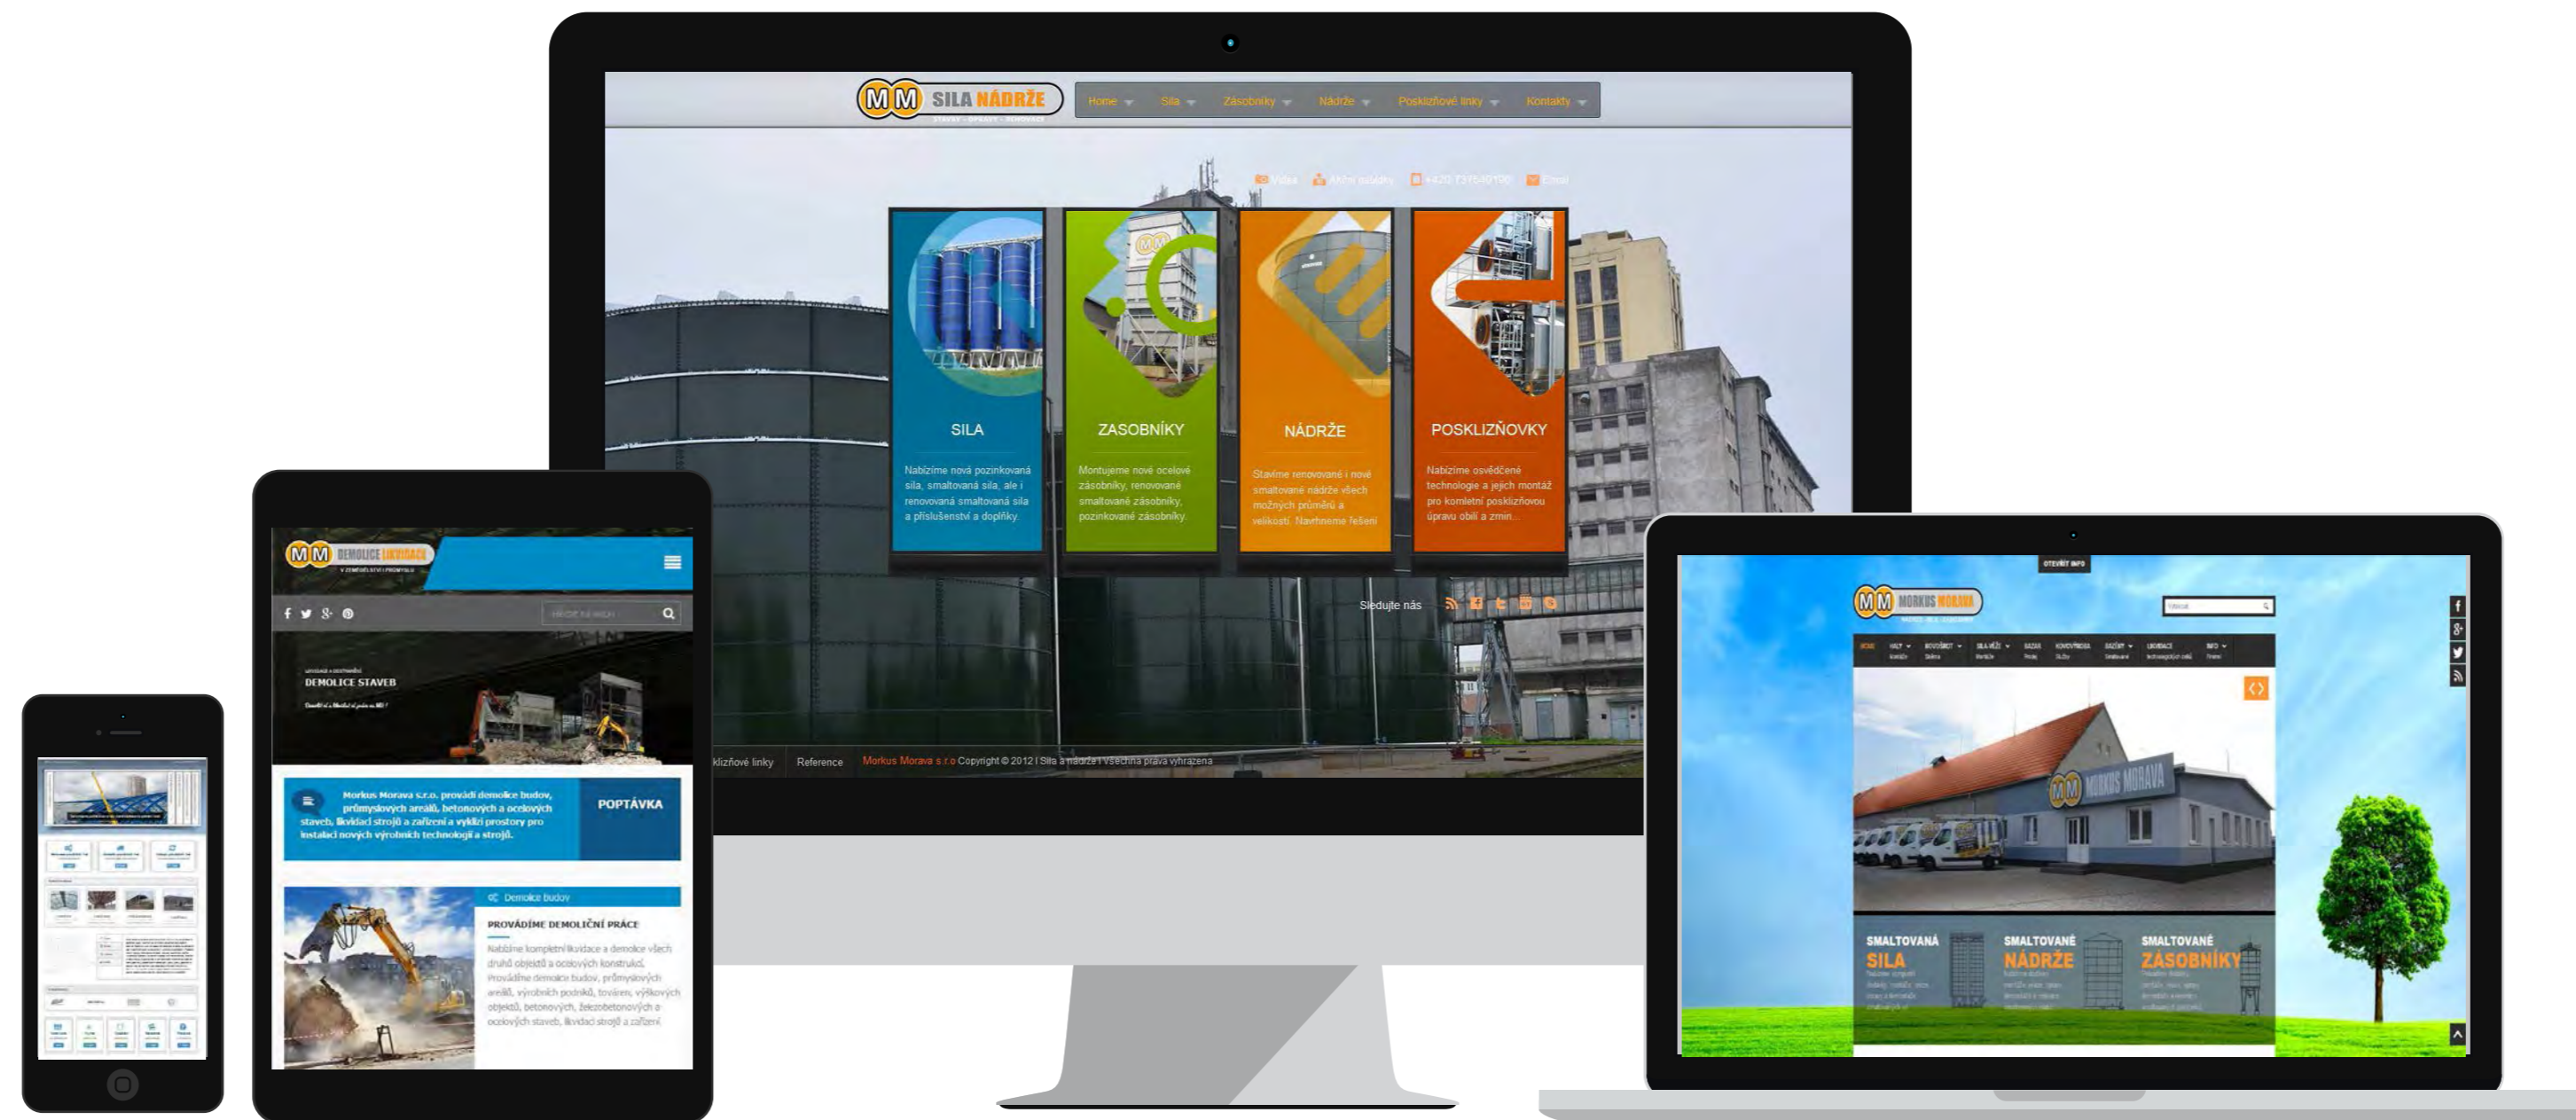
MM SILA NÁDRŽE
STAVBY · OPRAVY · RENOVACE

Home Sila Zásobníky Nádrže Posklizňové linky Kontakty

Video Akční nabídky +420 737540190 Email

SILA
Nabízíme nová pozinkovaná sila, smaltovaná sila, ale i renovovaná smaltovaná sila a příslušenství a doplňky.

ZASOBNÍKY
Montujeme nové ocelové zásobníky, renovované smaltované zásobníky, pozinkované zásobníky.

NÁDRŽE
Stavíme renovované i nové smaltované nádrže všech možných průměrů a velikostí. Navrhneme řešení

POSKLIZŇOVKY
Nabízíme osvědčené technologie a jejich montáž pro komletní posklizňovou úpravu obilí a zmin...

Sledujte nás

klizňové linky Reference Morkus Morava s.r.o Copyright © 2012 | Sila a nádrže | všechna práva vyhrazena

MM DEMOLICE LIKVIDACE
V ZEMĚDĚLSTVÍ I PRŮMYSLU

DEMOLICE STAVEB

Morkus Morava s.r.o. provádí demolice budov, průmyslových areálů, betonových a ocelových staveb, likvidací strojů a zařízení a vyklizí prostory pro instalaci nových výrobních technologií a strojů.

POPTÁVKA

Demolice budov
PROVÁDÍME DEMOLIČNÍ PRÁCE
Nabízíme kompletní likvidace a demolice všech druhů objektů a ocelových konstrukcí. Provádíme demolice budov, průmyslových areálů, výrobních podniků, továren, výškových objektů, betonových, železobetonových a ocelových staveb, likvidací strojů a zařízení

OTEVŘÍT INFO

MM MORKUS MORAVA

MORKUS MORAVA

SMALTOVANÁ SILA
SMALTOVANÉ NÁDRŽE
SMALTOVANÉ ZÁSOBNÍKY